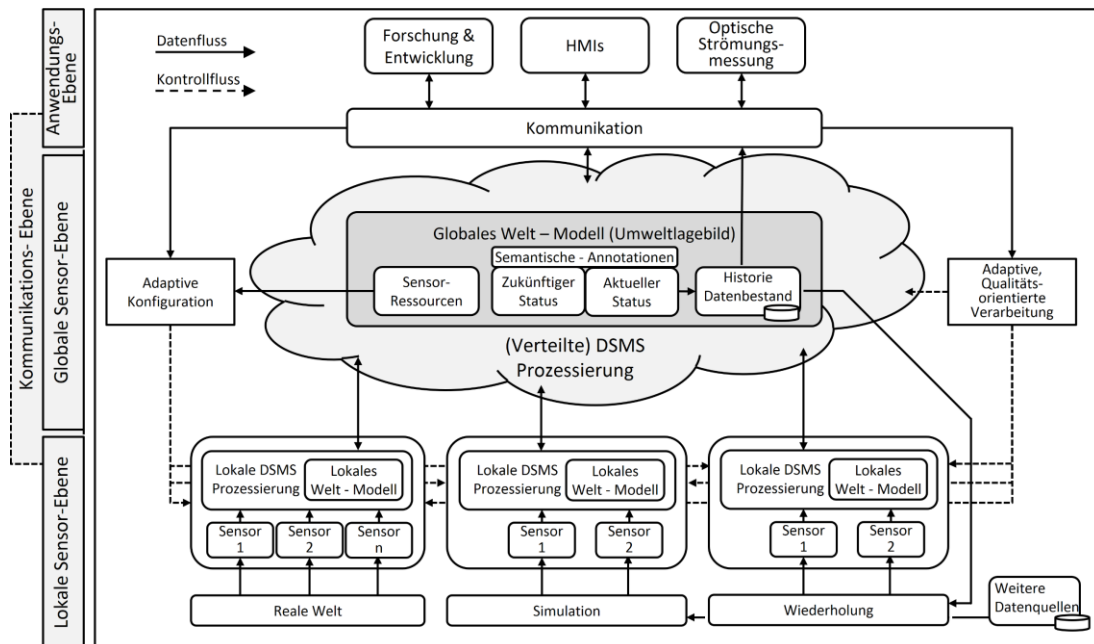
Anwendungs-Ebene

Kommunikations- Ebene

Globale Sensor-Ebene

Lokale Sensor-Ebene

Datenfluss

Kontrollfluss

Forschung & Entwicklung

HMIs

Optische Strömungsmessung

Kommunikation

Globales Welt – Modell (Umweltlagebild)

Semantische - Annotationen

Sensor-Ressourcen

Zukünftiger Status

Aktueller Status

Historie Datenbestand

Adaptive Konfiguration

Adaptive, Qualitätsorientierte Verarbeitung

(Verteilte) DSMS Prozessierung

Lokale DSMS Prozessierung

Lokales Welt - Modell

Sensor 1

Sensor 2

Sensor n

Lokale DSMS Prozessierung

Lokales Welt - Modell

Sensor 1

Sensor 2

Lokale DSMS Prozessierung

Lokales Welt - Modell

Sensor 1

Sensor 2

Reale Welt

Simulation

Wiederholung

Weitere Datenquellen